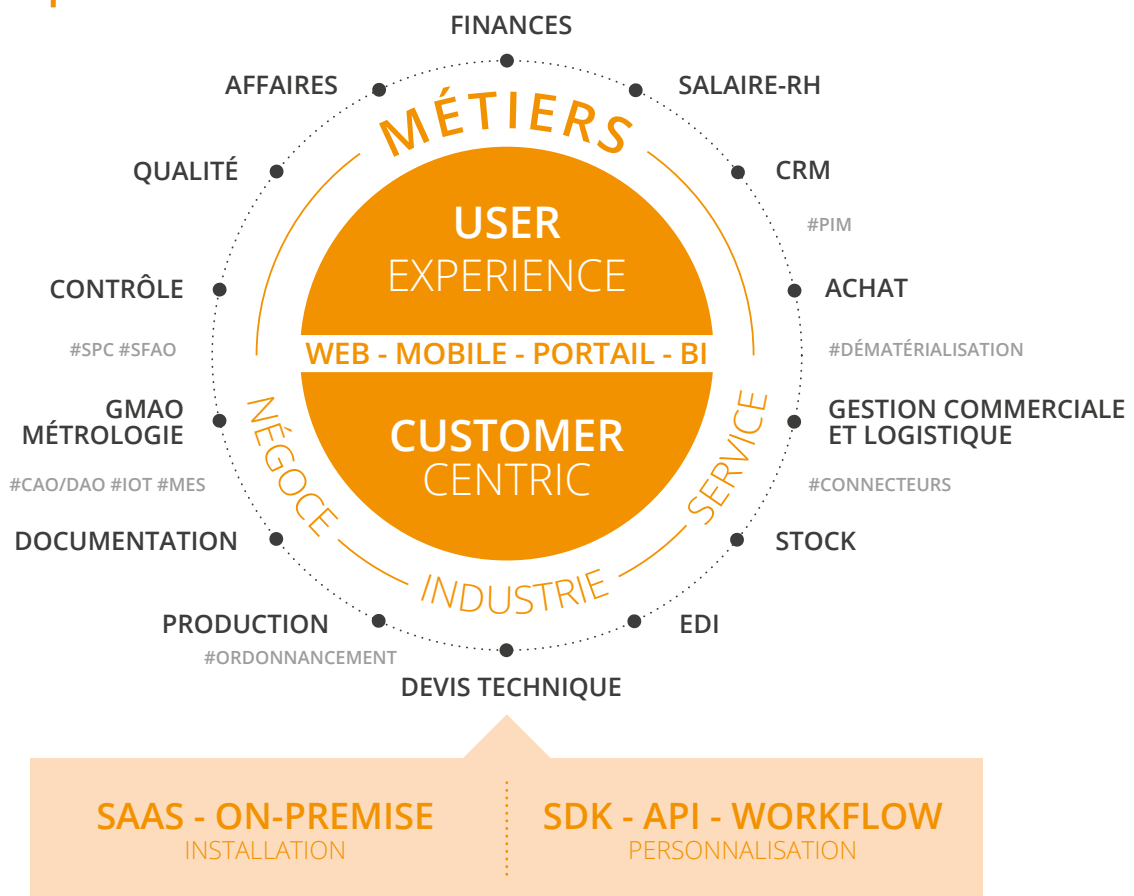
FINANCES

AFFAIRES

SALAIRE-RH

MÉTIERS

QUALITÉ

CRM

#PIM

USER
EXPERIENCE

CONTRÔLE

ACHAT

#SPC #SFAO

WEB - MOBILE - PORTAIL - BI

#DÉMATÉRIALISATION

GMAO
MÉTROLOGIE

NÉGOCE

CUSTOMER
CENTRIC

SERVICE

GESTION COMMERCIALE
ET LOGISTIQUE

#CAO/DAO #IOT #MES

#CONNECTEURS

DOCUMENTATION

STOCK

INDUSTRIE

PRODUCTION

EDI

#ORDONNANCEMENT

DEVIS TECHNIQUE

SAAS - ON-PREMISE
INSTALLATION

SDK - API - WORKFLOW
PERSONNALISATION